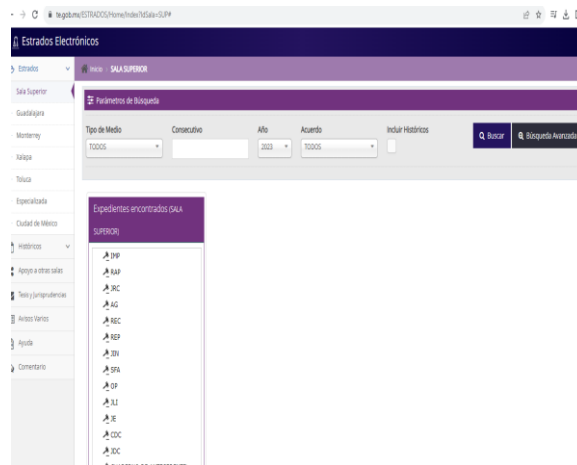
te.gob.mx/ESTRADOS/Home/Index?IdSala=SUP#

Estrados Electrónicos

Estrados
Sala Superior
Guadalajara
Monterrey
Xalapa
Toluca
Especializada
Ciudad de México
Históricos
Apoyo a otras salas
Tesis y Jurisprudencias
Avisos Varios
Ayuda
Comentario

Inicio > SALA SUPERIOR

Parámetros de Búsqueda

Tipo de Medio
TODOS
Consecutivo
Año
2023
Acuerdo
TODOS
Incluir Históricos
Buscar
Búsqueda Avanzada

Expedientes encontrados (SALA SUPERIOR)

IMP
RAP
JRC
AG
REC
REP
JIN
SFA
OP
JLI
JE
CDC
JDC
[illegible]